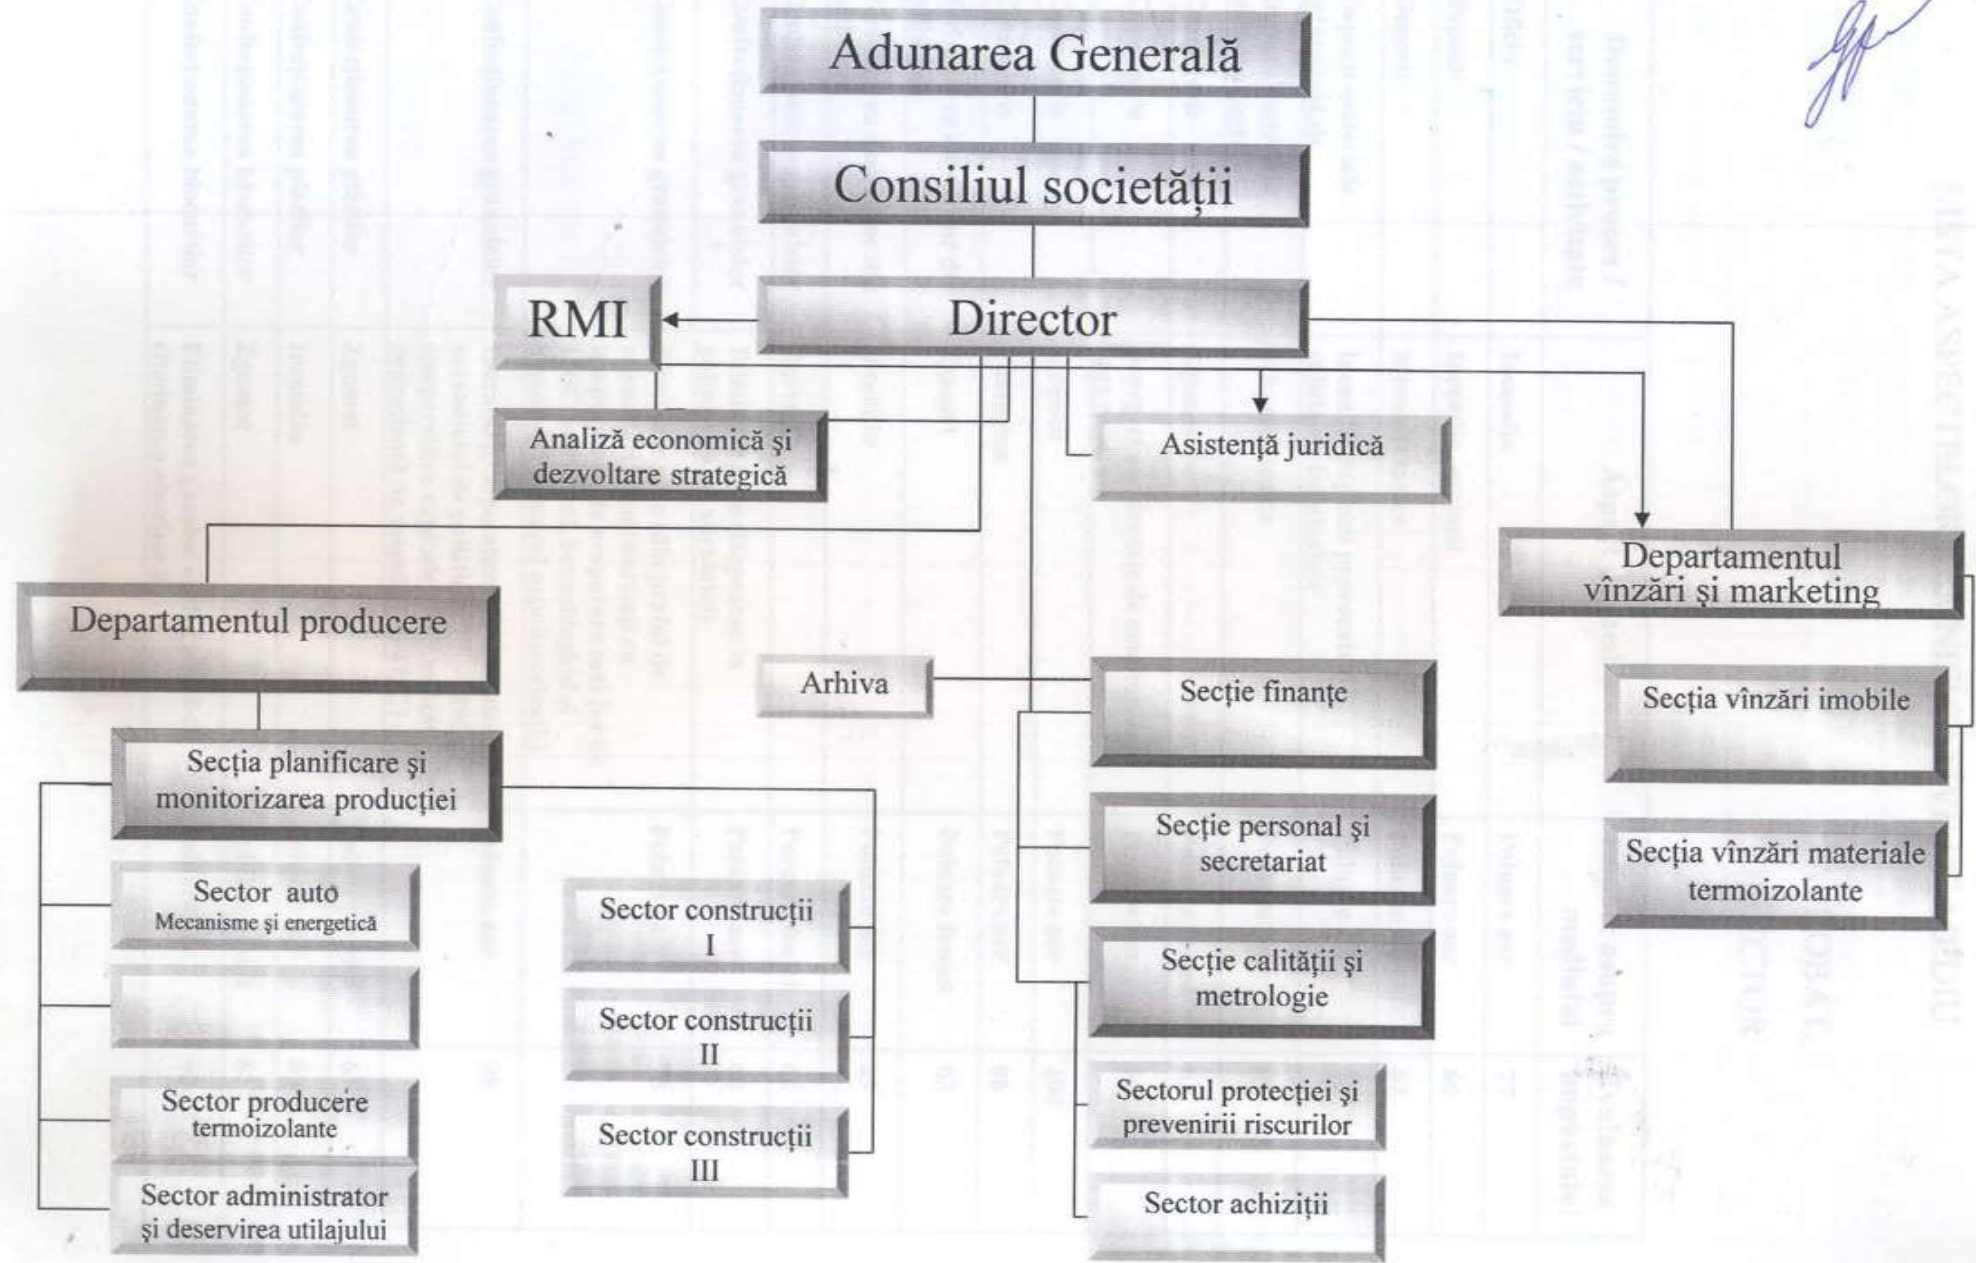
Adunarea Generală

Consiliul societății

RMI

Director

Analiză economică şi dezvoltare strategică

Asistență juridică

Departamentul vînzări şi marketing

Departamentul producere

Arhiva

Secție finanțe

Secția vînzări imobile

Secția planificare şi monitorizarea producției

Secție personal şi secretariat

Secția vînzări materiale termoizolante

Sector auto Mecanisme şi energetică

Sector construcții I

Secție calității şi metrologie

Sector construcții II

Sector producere termoizolante

Sectorul protecției şi prevenirii riscurilor

Sector construcții III

Sector administrator şi deservirea utilajului

Sector achiziții